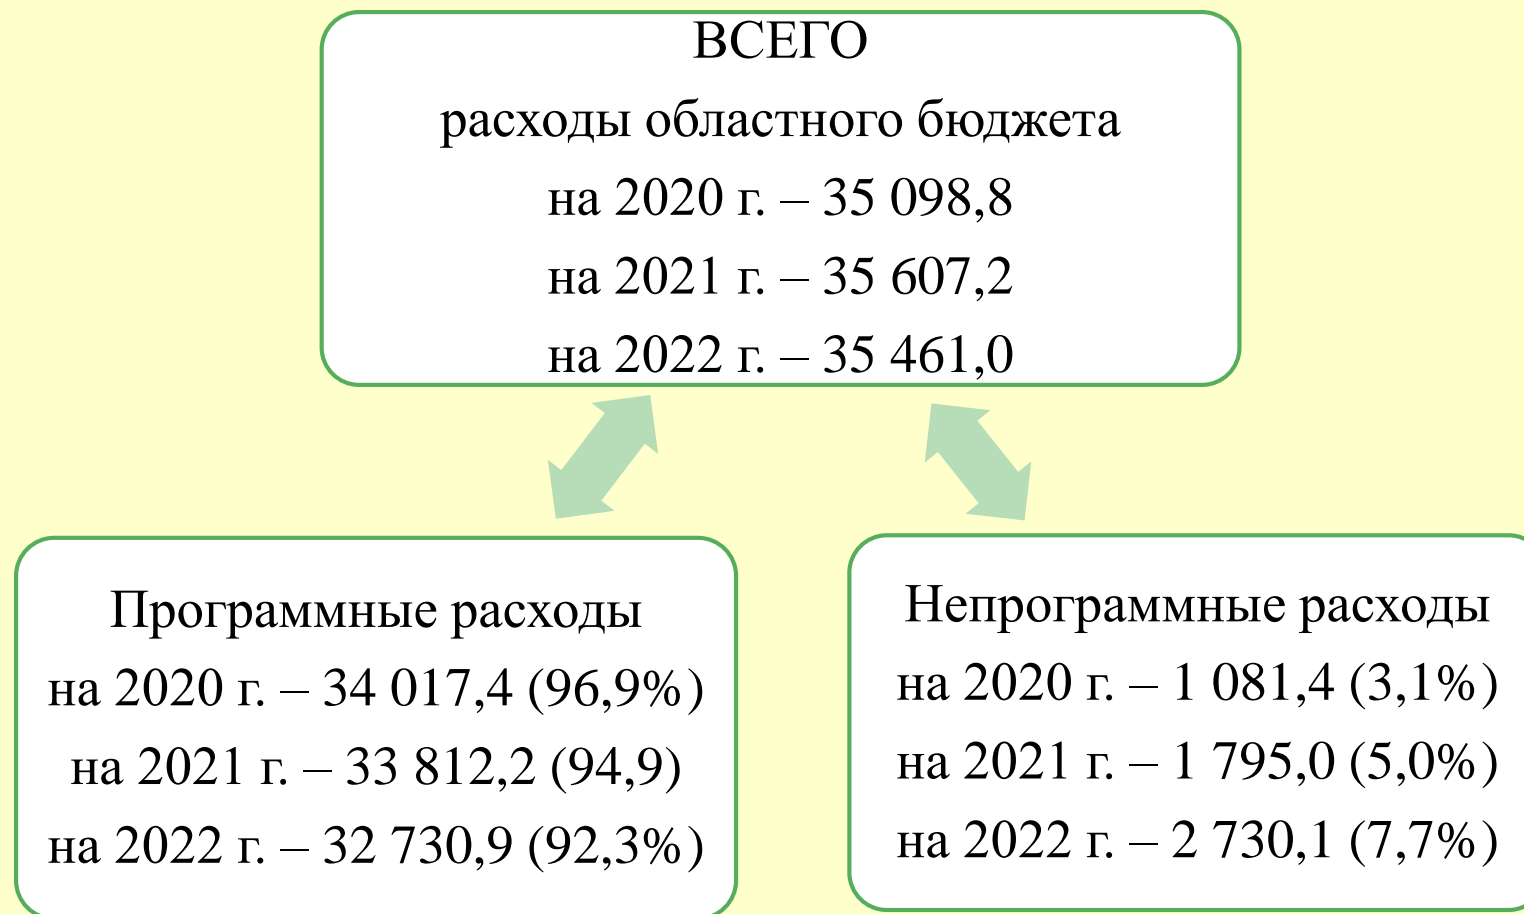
ВСЕГО
расходы областного бюджета
на 2020 г. – 35 098,8
на 2021 г. – 35 607,2
на 2022 г. – 35 461,0

Программные расходы
на 2020 г. – 34 017,4 (96,9%)
на 2021 г. – 33 812,2 (94,9)
на 2022 г. – 32 730,9 (92,3%)

Непрограммные расходы
на 2020 г. – 1 081,4 (3,1%)
на 2021 г. – 1 795,0 (5,0%)
на 2022 г. – 2 730,1 (7,7%)